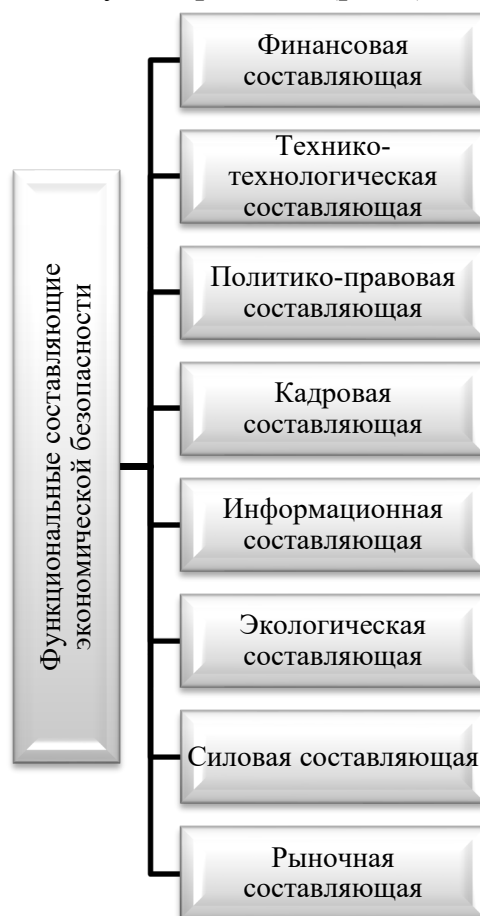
Функциональные составляющие экономической безопасности

Финансовая составляющая

Технико-технологическая составляющая

Политико-правовая составляющая

Кадровая составляющая

Информационная составляющая

Экологическая составляющая

Силовая составляющая

Рыночная составляющая